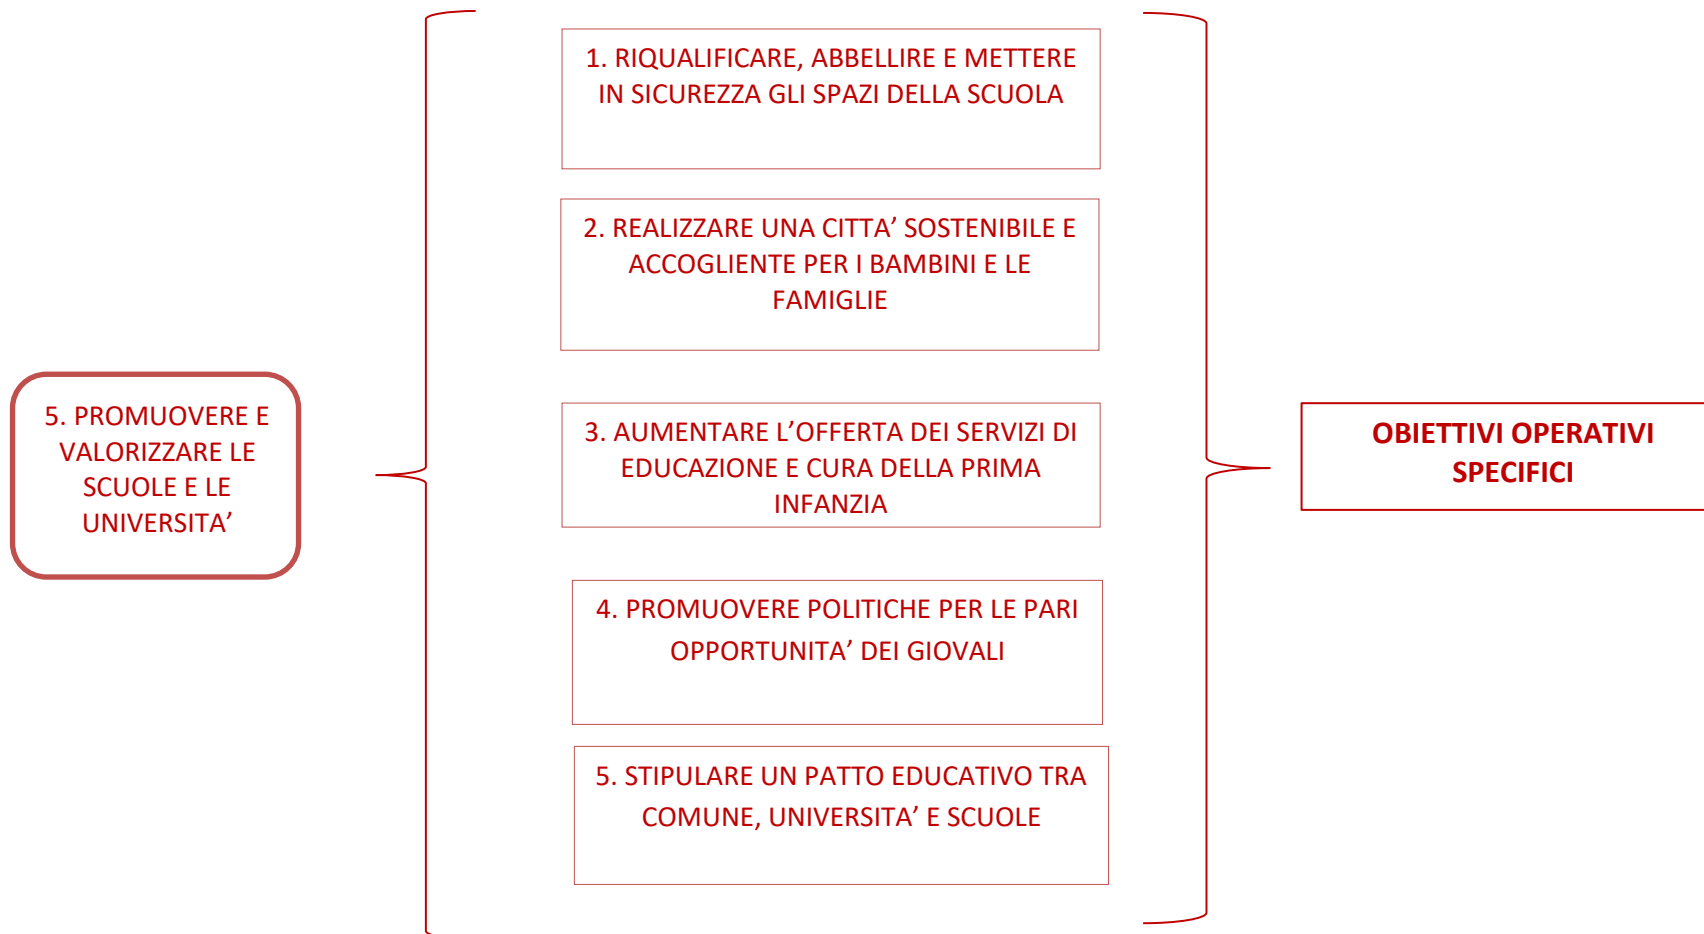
5. PROMUOVERE E VALORIZZARE LE SCUOLE E LE UNIVERSITA’

1. RIQUALIFICARE, ABBELLIRE E METTERE IN SICUREZZA GLI SPAZI DELLA SCUOLA

2. REALIZZARE UNA CITTA’ SOSTENIBILE E ACCOGLIENTE PER I BAMBINI E LE FAMIGLIE

3. AUMENTARE L’OFFERTA DEI SERVIZI DI EDUCAZIONE E CURA DELLA PRIMA INFANZIA

4. PROMUOVERE POLITICHE PER LE PARI OPPORTUNITA’ DEI GIOVALI

5. STIPULARE UN PATTO EDUCATIVO TRA COMUNE, UNIVERSITA’ E SCUOLE

OBIETTIVI OPERATIVI SPECIFICI